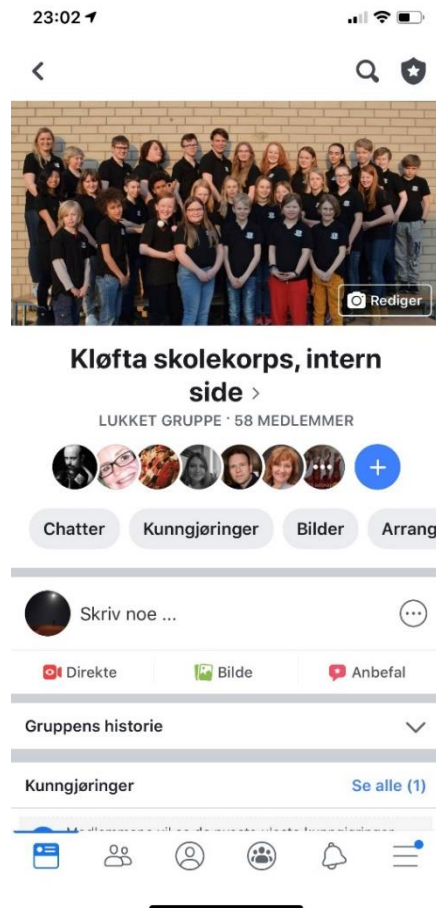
23:02

Rediger

Kløfta skolekorps, intern side >

LUKKET GRUPPE · 58 MEDLEMMER

+

Chatter Kunngjøringer Bilder Arrang

Skriv noe ...

Direkte Bilde Anbefal

Gruppens historie

Kunngjøringer Se alle (1)

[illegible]